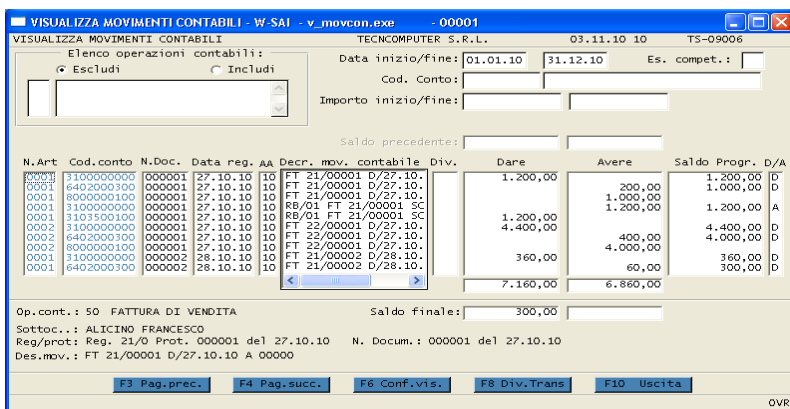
VISUALIZZA MOVIMENTI CONTABILI - W-SAI - v_movcon.exe - 00001

VISUALIZZA MOVIMENTI CONTABILI    TECNCOMPUTER S.R.L.    03.11.10 10    TS-09006

Elenco operazioni contabili:
Escludi    Includi

Data inizio/fine: 01.01.10    31.12.10    Es. compet.:
Cod. Conto:
Importo inizio/fine:

Saldo precedente:

| N.Art | Cod.conto | N.Doc. | Data reg. | AA | Decr. mov. contabile | Div. | Dare | Avere | Saldo Progr. | D/A |
|---|---|---|---|---|---|---|---|---|---|---|
| 0001 | 3100000000 | 000001 | 27.10.10 | 10 | FT 21/00001 D/27.10. | | 1.200,00 | | 1.200,00 | D |
| 0001 | 6402000300 | 000001 | 27.10.10 | 10 | FT 21/00001 D/27.10. | | | 200,00 | 1.000,00 | D |
| 0001 | 8000000100 | 000001 | 27.10.10 | 10 | FT 21/00001 D/27.10. | | | 1.000,00 | | |
| 0001 | 3100000000 | 000001 | 27.10.10 | 10 | RB/01 FT 21/00001 SC | | | 1.200,00 | 1.200,00 | A |
| 0001 | 3103500100 | 000001 | 27.10.10 | 10 | RB/01 FT 21/00001 SC | | 1.200,00 | | | |
| 0002 | 3100000000 | 000001 | 27.10.10 | 10 | FT 22/00001 D/27.10. | | 4.400,00 | | 4.400,00 | D |
| 0002 | 6402000300 | 000001 | 27.10.10 | 10 | FT 22/00001 D/27.10. | | | 400,00 | 4.000,00 | D |
| 0002 | 8000000100 | 000001 | 27.10.10 | 10 | FT 22/00001 D/27.10. | | | 4.000,00 | | |
| 0001 | 3100000000 | 000002 | 28.10.10 | 10 | FT 21/00002 D/28.10. | | 360,00 | | 360,00 | D |
| 0001 | 6402000300 | 000002 | 28.10.10 | 10 | FT 21/00002 D/28.10. | | | 60,00 | 300,00 | D |
| | | | | | | | 7.160,00 | 6.860,00 | | |

Op.cont.: 50 FATTURA DI VENDITA    Saldo finale: 300,00
Sottoc..: ALICINO FRANCESCO
Reg/prot: Reg. 21/O Prot. 000001 del 27.10.10    N. Docum.: 000001 del 27.10.10
Des.mov.: FT 21/00001 D/27.10.10 A 00000

F3 Pag.prec.    F4 Pag.succ.    F6 Conf.vis.    F8 Div.Trans    F10 Uscita

OVR